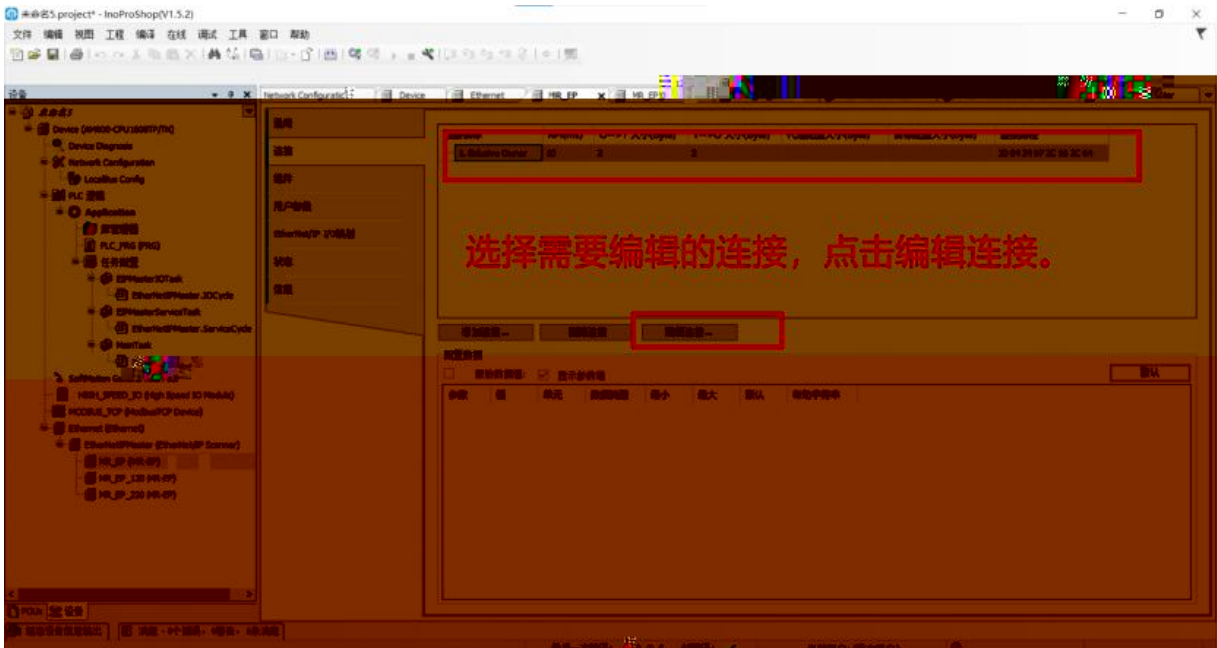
未命名5.project* - InoProShop(V1.5.2)

文件 编辑 视图 工程 编译 在线 调试 工具 窗口 帮助

设备

Network Configuration | Device | Ethernet | HR_EP | HR_EP

未命名5
Device (AM600-CPU1608TP/TN)
Device Diagnosis
Network Configuration
Localbus Config
PLC 逻辑
Application
库管理器
PLC_PRG (PRG)
任务配置
EIPMasterIOTask
EtherNetIPMaster.IOCycle
EIPMasterServiceTask
EtherNetIPMaster.ServiceCycle
MainTask
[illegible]
SoftMotion General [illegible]
HIGH_SPEED_IO (High Speed IO Module)
MODBUS_TCP (ModbusTCP Device)
Ethernet (Ethernet)
EtherNetIPMaster (EtherNet/IP Scanner)
HR_EP (HR-EP)
HR_EP_120 (HR-EP)
HR_EP_220 (HR-EP)

POUs 设备

通用
连接
组件
用户参数
EtherNet/IP I/O映射
状态
信息

1. Exclusive Owner | 10 | 2 | 2 | 20 04 24 07 2C 00 2C 01

选择需要编辑的连接，点击编辑连接。

添加连接... | 删除连接 | 编辑连接...

配置数据
显示参数组 显示参数组
参数 | 值 | 单元 | 数据类型 | 最小 | 最大 | 默认 | 帮助字符串

默认

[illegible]